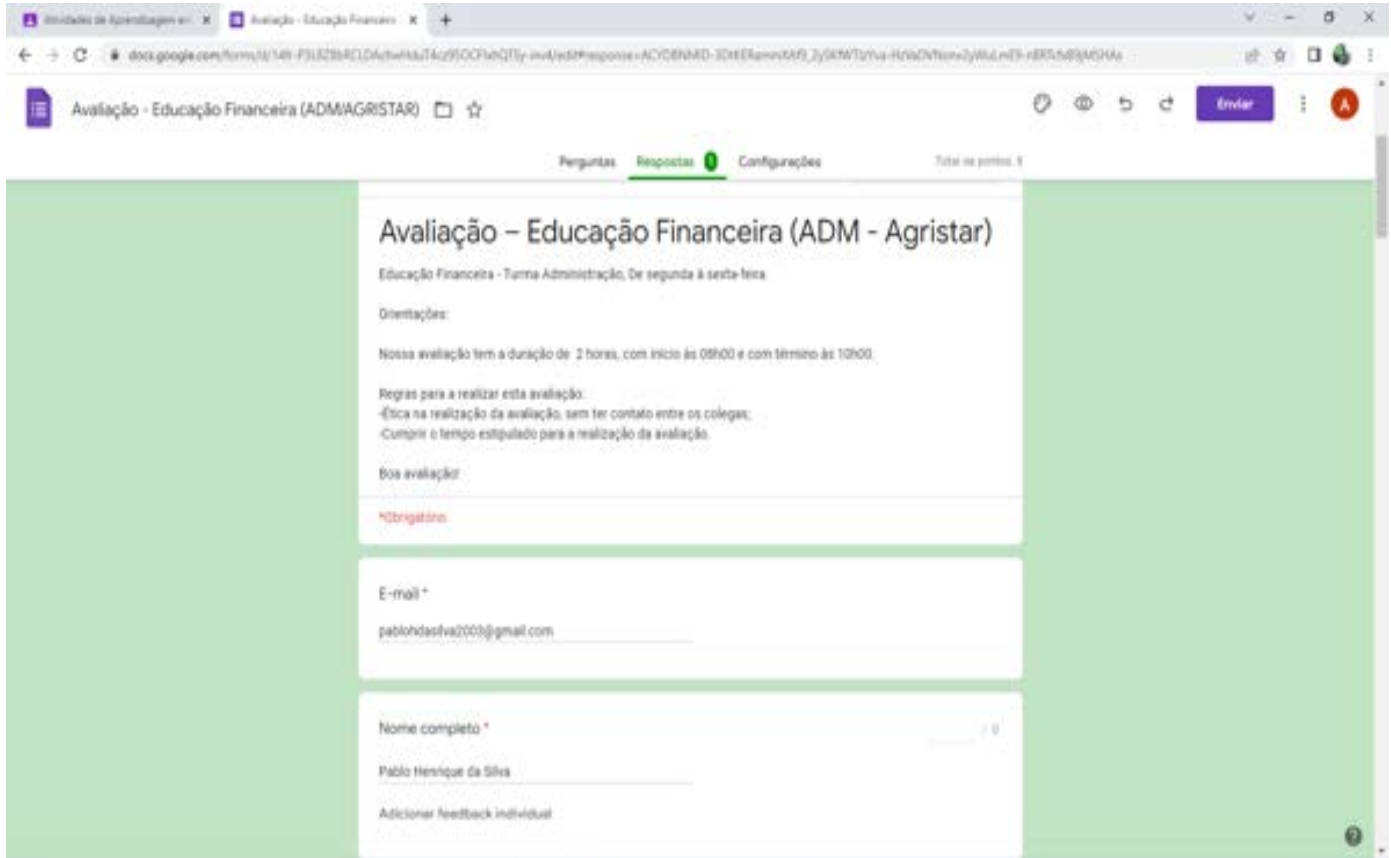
Atividades de Aprendizagem e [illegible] × Avaliação - Educação Financeir × +

docs.google.com/forms/d/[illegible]

Avaliação - Educação Financeira (ADM/AGRISTAR)

Enviar

A

Perguntas Respostas 0 Configurações Total de pontos: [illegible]

Avaliação – Educação Financeira (ADM - Agristar)

Educação Financeira - Turma Administração, De segunda à sexta-feira.

Orientações:

Nossa avaliação tem a duração de 2 horas, com início às 08h00 e com término às 10h00.

Regras para a realizar esta avaliação:
-Ética na realização da avaliação, sem ter contato entre os colegas;
-Cumprir o tempo estipulado para a realização da avaliação.

Boa avaliação!

*Obrigatório

E-mail *

pablohdasilva2003@gmail.com

Nome completo *

/0

Pablo Henrique da Silva

Adicionar feedback individual